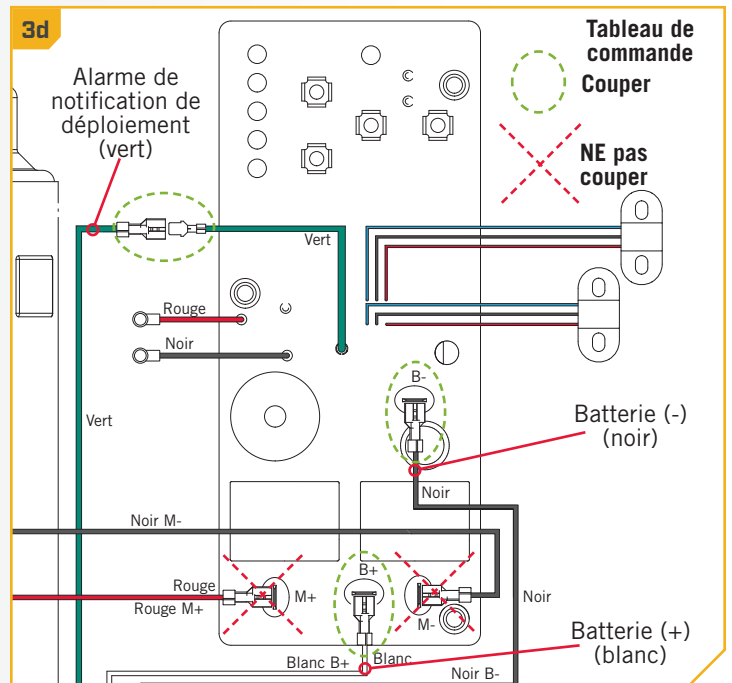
3d

Tableau de commande

Couper

NE pas couper

Alarme de notification de déploiement (vert)

Vert

Rouge

Noir

Vert

B-

Batterie (-) (noir)

Noir

Noir M-

B+

Rouge

Rouge M+

M+

M-

Noir

Batterie (+) (blanc)

Blanc B+

Blanc

Noir B-